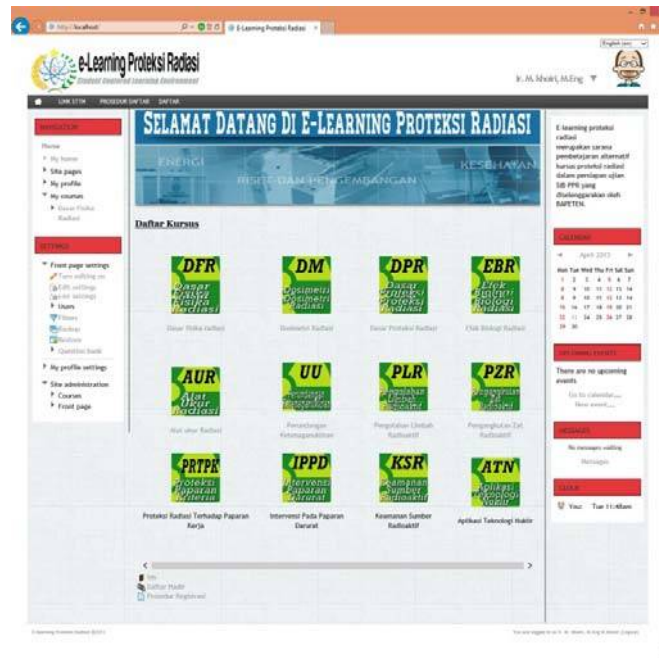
http://localhost/

E-Learning Proteksi Radiasi

English (en)

e-Learning Proteksi Radiasi
Student Centered Learning Environment

Ir. M. Khoiri, M.Eng

LINK STTN PROSEDUR DAFTAR DAFTAR

NAVIGATION

Home
My home
Site pages
My profile
My courses
Dasar Fisika Radiasi

SETTINGS

Front page settings
Turn editing on
Edit settings
User settings
Users
Filters
Backup
Restore
Question bank
My profile settings
Site administration
Courses
Front page

SELAMAT DATANG DI E-LEARNING PROTEKSI RADIASI

ENERGI
RISET DAN PENGEMBANGAN
KESEHATAN

Daftar Kursus

DFR
Dasar Fisika Radiasi
Dasar Fisika radiasi

DM
Dosimetri Radiasi
Dosimetri Radiasi

DPR
Dasar Proteksi Radiasi
Dasar Proteksi Radiasi

EBR
Efek Biologi Radiasi
Efek Biologi Radiasi

AUR
Alat Ukur Radiasi
Alat ukur Radiasi

UU
Perundangan Ketenaganukliran
Perundangan Ketenaganukliran

PLR
Pengolahan Limbah Radioaktif
Pengolahan Limbah Radioaktif

PZR
Pengangkutan Zat Radioaktif
Pengangkutan Zat Radioaktif

PRTPK
Proteksi Paparan Kerja
Proteksi Radiasi Terhadap Paparan Kerja

IPPD
Intervensi Paparan Darurat
Intervensi Pada Paparan Darurat

KSR
Keamanan Sumber Radioaktif
Keamanan Sumber Radioaktif

ATN
Aplikasi Teknologi Nuklir
Aplikasi Teknologi Nuklir

Info
Daftar Hadir
Protokol Registrasi

E-learning proteksi radiasi merupakan sarana pembelajaran alternatif kursus proteksi radiasi dalam persiapan ujian SIB PPR yang diselenggarakan oleh BAPETEN.

CALENDAR

April 2013

| Mon | Tue | Wed | Thu | Fri | Sat | Sun |
|---|---|---|---|---|---|---|
| 1 | 2 | 3 | 4 | 5 | 6 | 7 |
| 8 | 9 | 10 | 11 | 12 | 13 | 14 |
| 15 | 16 | 17 | 18 | 19 | 20 | 21 |
| 22 | 23 | 24 | 25 | 26 | 27 | 28 |
| 29 | 30 | | | | | |

UPCOMING EVENTS

There are no upcoming events

Go to calendar...
New event...

MESSAGES

No messages waiting
Messages

CLOCK

You: Tue 11:48am

E-learning Proteksi Radiasi ©2013

You are logged in as Ir. M. Khoiri, M.Eng (Logout)